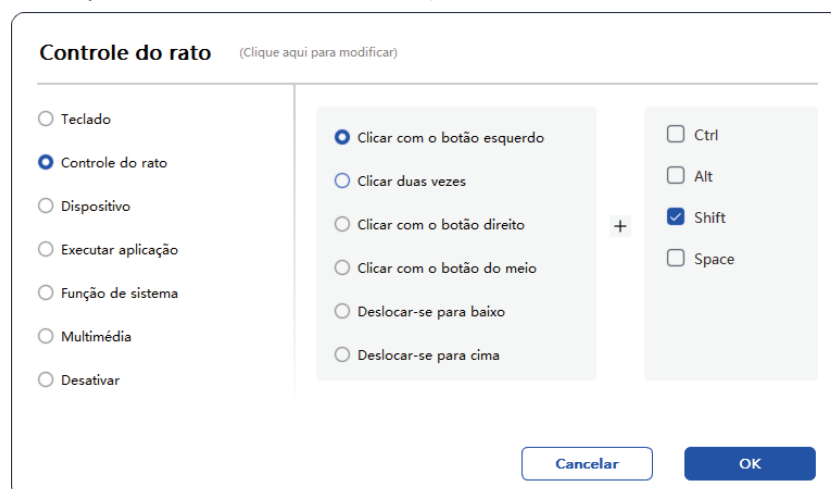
Controle do rato (Clique aqui para modificar)

Teclado
Controle do rato
Dispositivo
Executar aplicação
Função de sistema
Multimédia
Desativar

Clicar com o botão esquerdo
Clicar duas vezes
Clicar com o botão direito
Clicar com o botão do meio
Deslocar-se para baixo
Deslocar-se para cima

+

Ctrl
Alt
Shift
Space

Cancelar
OK